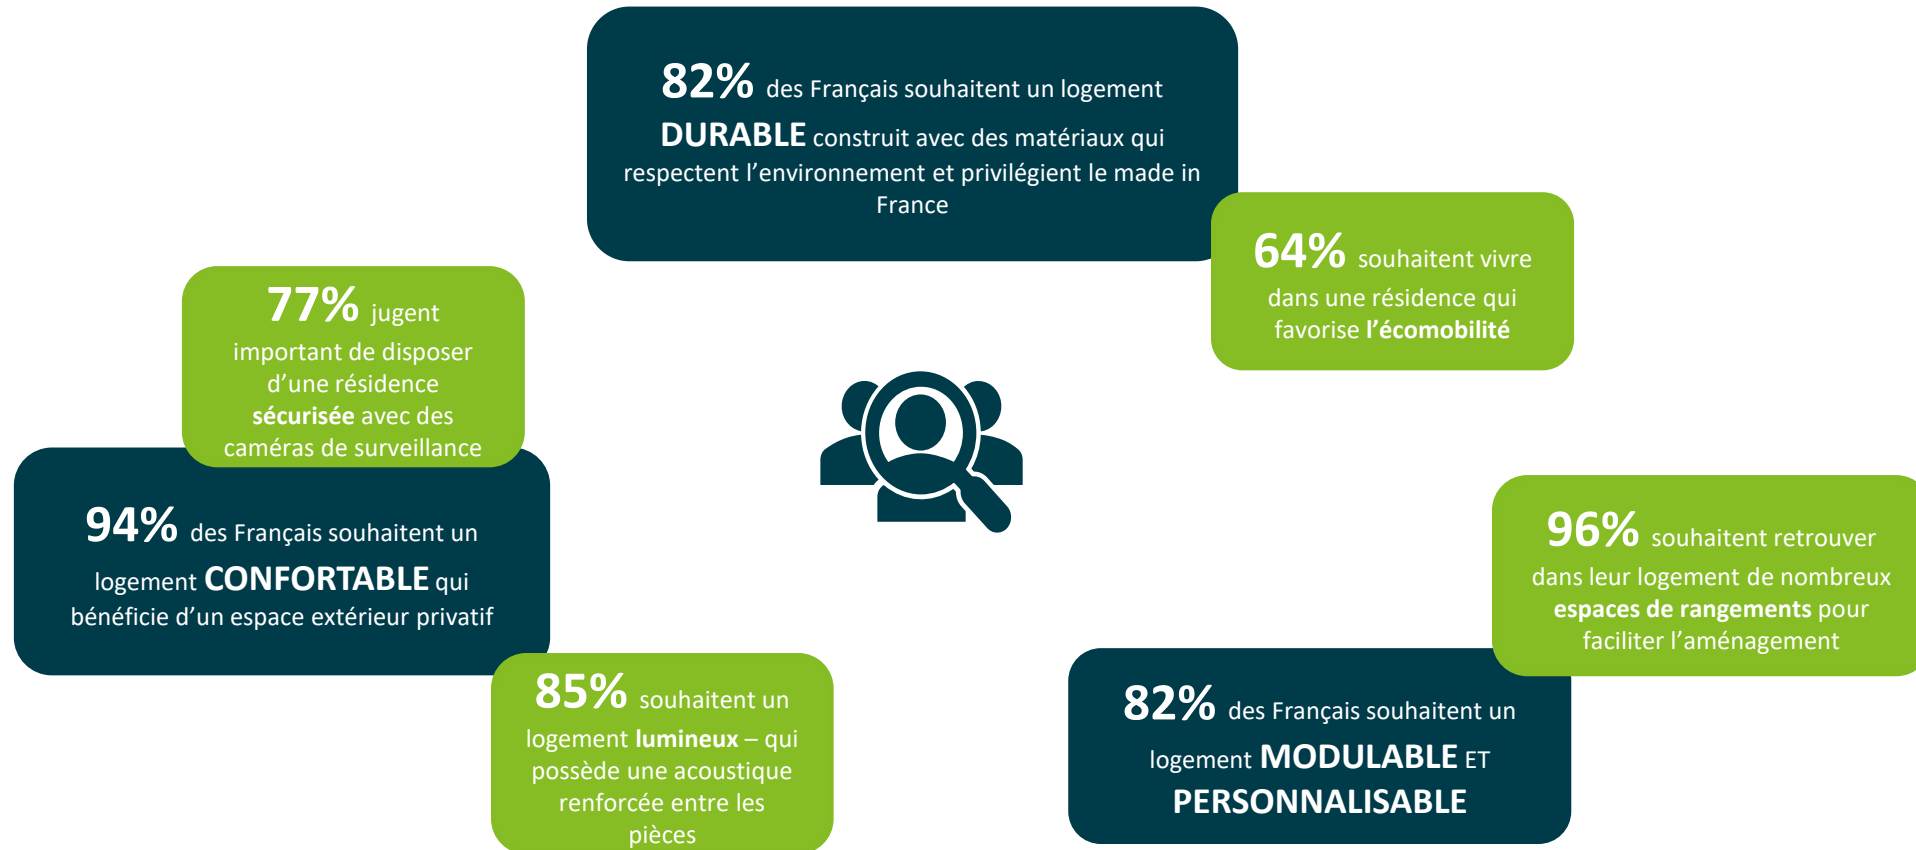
**82%** des Français souhaitent un logement **DURABLE** construit avec des matériaux qui respectent l’environnement et privilégient le made in France

**64%** souhaitent vivre dans une résidence qui favorise **l’écomobilité**

**77%** jugent important de disposer d’une résidence **sécurisée** avec des caméras de surveillance

**94%** des Français souhaitent un logement **CONFORTABLE** qui bénéficie d’un espace extérieur privatif

**85%** souhaitent un logement **lumineux** – qui possède une acoustique renforcée entre les pièces

**96%** souhaitent retrouver dans leur logement de nombreux **espaces de rangements** pour faciliter l’aménagement

**82%** des Français souhaitent un logement **MODULABLE** ET **PERSONNALISABLE**